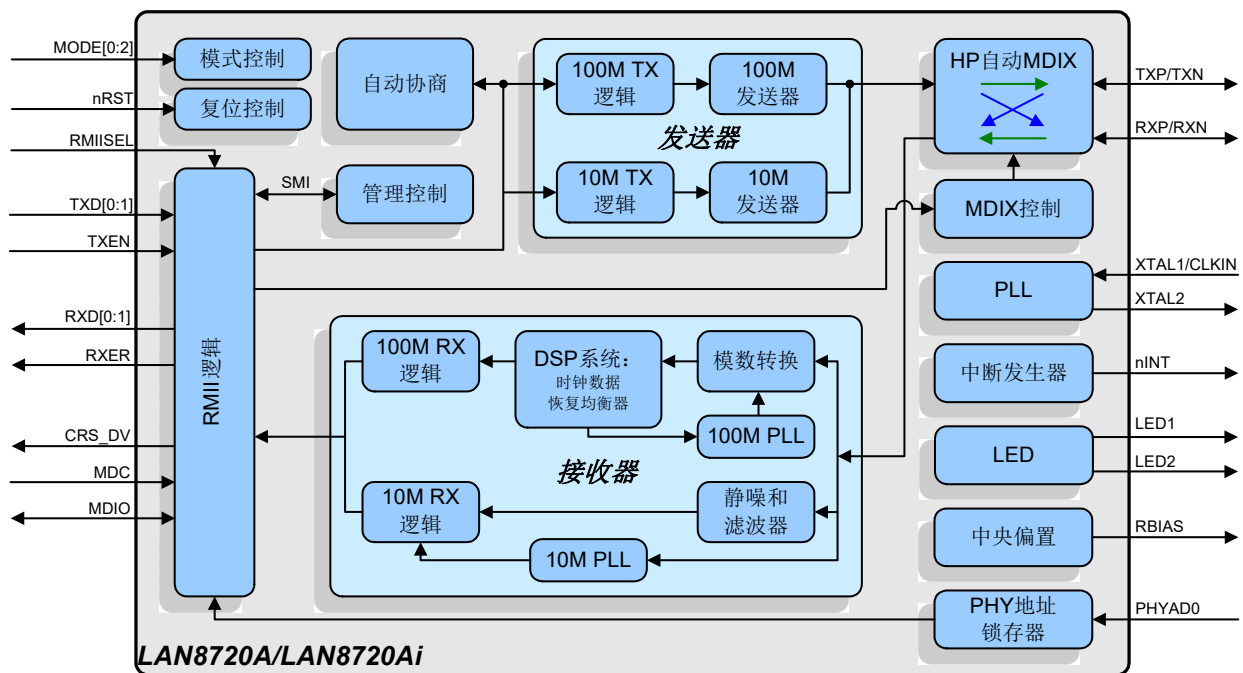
MODE[0:2]
模式控制
nRST
复位控制
RMIISEL
TXD[0:1]
TXEN
RXD[0:1]
RXER
CRS_DV
MDC
MDIO
RMII逻辑
SMI
自动协商
管理控制
100M TX 逻辑
100M 发送器
10M TX 逻辑
10M 发送器
发送器
HP自动MDIX
MDIX控制
TXP/TXN
RXP/RXN
PLL
XTAL1/CLKIN
XTAL2
100M RX 逻辑
DSP系统：时钟数据恢复均衡器
模数转换
100M PLL
接收器
10M RX 逻辑
静噪和滤波器
10M PLL
中断发生器
nINT
LED
LED1
LED2
中央偏置
RBIAS
PHY地址锁存器
PHYAD0
LAN8720A/LAN8720Ai